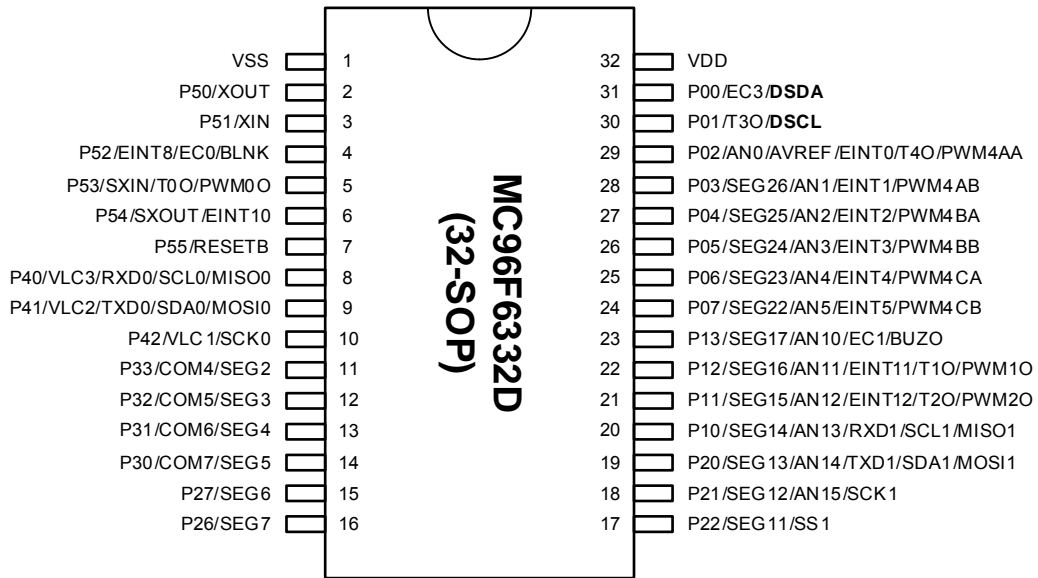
VSS 1
P50/XOUT 2
P51/XIN 3
P52/EINT8/EC0/BLNK 4
P53/SXIN/T0O/PWM0O 5
P54/SXOUT/EINT10 6
P55/RESETB 7
P40/VLC3/RXD0/SCL0/MISO0 8
P41/VLC2/TXD0/SDA0/MOSI0 9
P42/VLC1/SCK0 10
P33/COM4/SEG2 11
P32/COM5/SEG3 12
P31/COM6/SEG4 13
P30/COM7/SEG5 14
P27/SEG6 15
P26/SEG7 16

MC96F6332D
(32-SOP)

32 VDD
31 P00/EC3/**DSDA**
30 P01/T3O/**DSCL**
29 P02/AN0/AVREF/EINT0/T4O/PWM4AA
28 P03/SEG26/AN1/EINT1/PWM4AB
27 P04/SEG25/AN2/EINT2/PWM4BA
26 P05/SEG24/AN3/EINT3/PWM4BB
25 P06/SEG23/AN4/EINT4/PWM4CA
24 P07/SEG22/AN5/EINT5/PWM4CB
23 P13/SEG17/AN10/EC1/BUZO
22 P12/SEG16/AN11/EINT11/T1O/PWM1O
21 P11/SEG15/AN12/EINT12/T2O/PWM2O
20 P10/SEG14/AN13/RXD1/SCL1/MISO1
19 P20/SEG13/AN14/TXD1/SDA1/MOSI1
18 P21/SEG12/AN15/SCK1
17 P22/SEG11/SS1